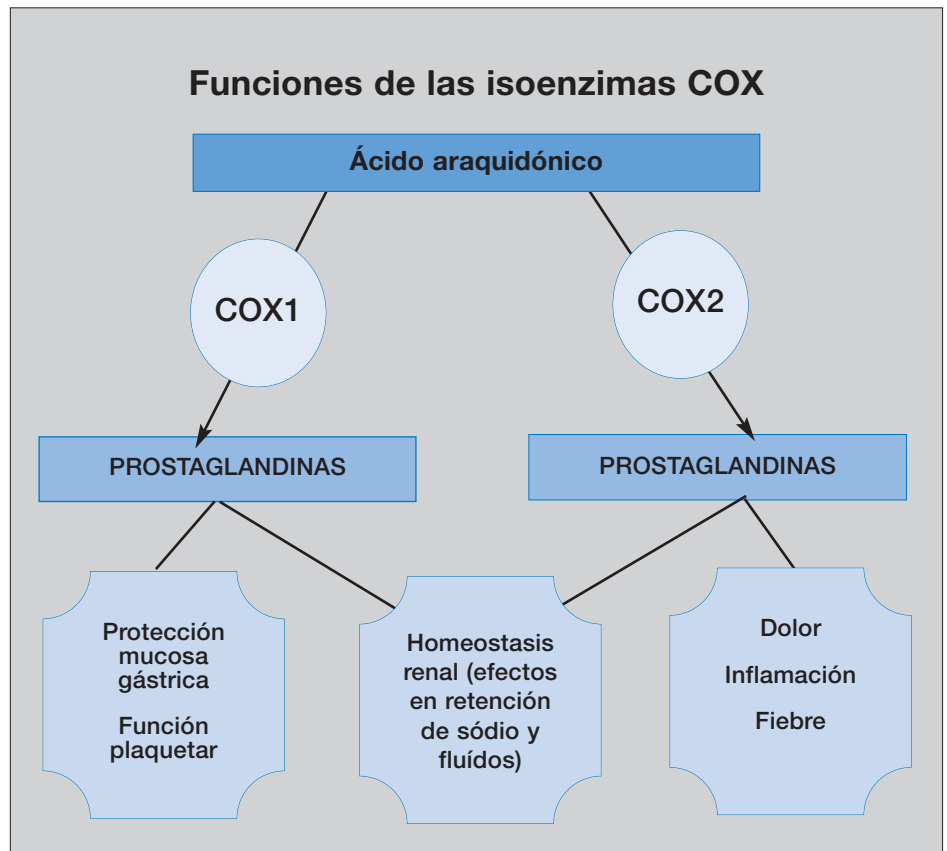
Funciones de las isoenzimas COX

Ácido araquidónico

COX1

COX2

PROSTAGLANDINAS

PROSTAGLANDINAS

Protección mucosa gástrica

Función plaquetar

Homeostasis renal (efectos en retención de sódio y fluídos)

Dolor

Inflamación

Fiebre